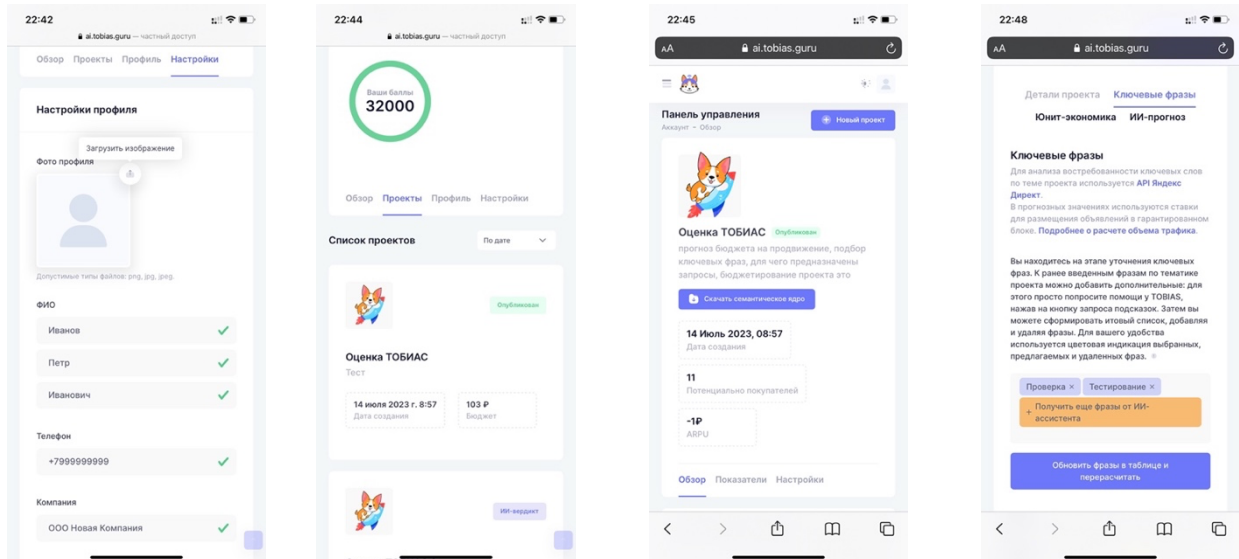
22:42
ai.tobias.guru — частный доступ
Обзор Проекты Профиль Настройки

Настройки профиля

Загрузить изображение
Фото профиля

Допустимые типы файлов: png, jpg, jpeg.

ФИО
Иванов
Петр
Иванович

Телефон
+7999999999

Компания
ООО Новая Компания

22:44
ai.tobias.guru — частный доступ
Ваши баллы
32000

Обзор Проекты Профиль Настройки

Список проектов
По дате

Опубликован
Оценка ТОБИАС
Тест
14 июля 2023 г. 8:57
Дата создания
103 ₽
Бюджет

ИИ-вердикт

22:45
AA ai.tobias.guru

Панель управления
Аккаунт – Обзор
Новый проект

Оценка ТОБИАС Опубликован
прогноз бюджета на продвижение, подбор ключевых фраз, для чего предназначены запросы, бюджетирование проекта это
Скачать семантическое ядро

14 Июль 2023, 08:57
Дата создания

11
Потенциально покупателей

-1₽
ARPU

Обзор Показатели Настройки

22:48
AA ai.tobias.guru

Детали проекта Ключевые фразы
Юнит-экономика ИИ-прогноз

Ключевые фразы
Для анализа востребованности ключевых слов по теме проекта используется API Яндекс Директ.
В прогнозных значениях используются ставки для размещения объявлений в гарантированном блоке. Подробнее о расчете объема трафика.

Вы находитесь на этапе уточнения ключевых фраз. К ранее введенным фразам по тематике проекта можно добавить дополнительные: для этого просто попросите помощи у TOBIAS, нажав на кнопку запроса подсказок. Затем вы можете сформировать итоговый список, добавляя и удаляя фразы. Для вашего удобства используется цветовая индикация выбранных, предлагаемых и удаленных фраз.

Проверка × Тестирование ×
+ Получить еще фразы от ИИ-ассистента

Обновить фразы в таблице и пересчитать